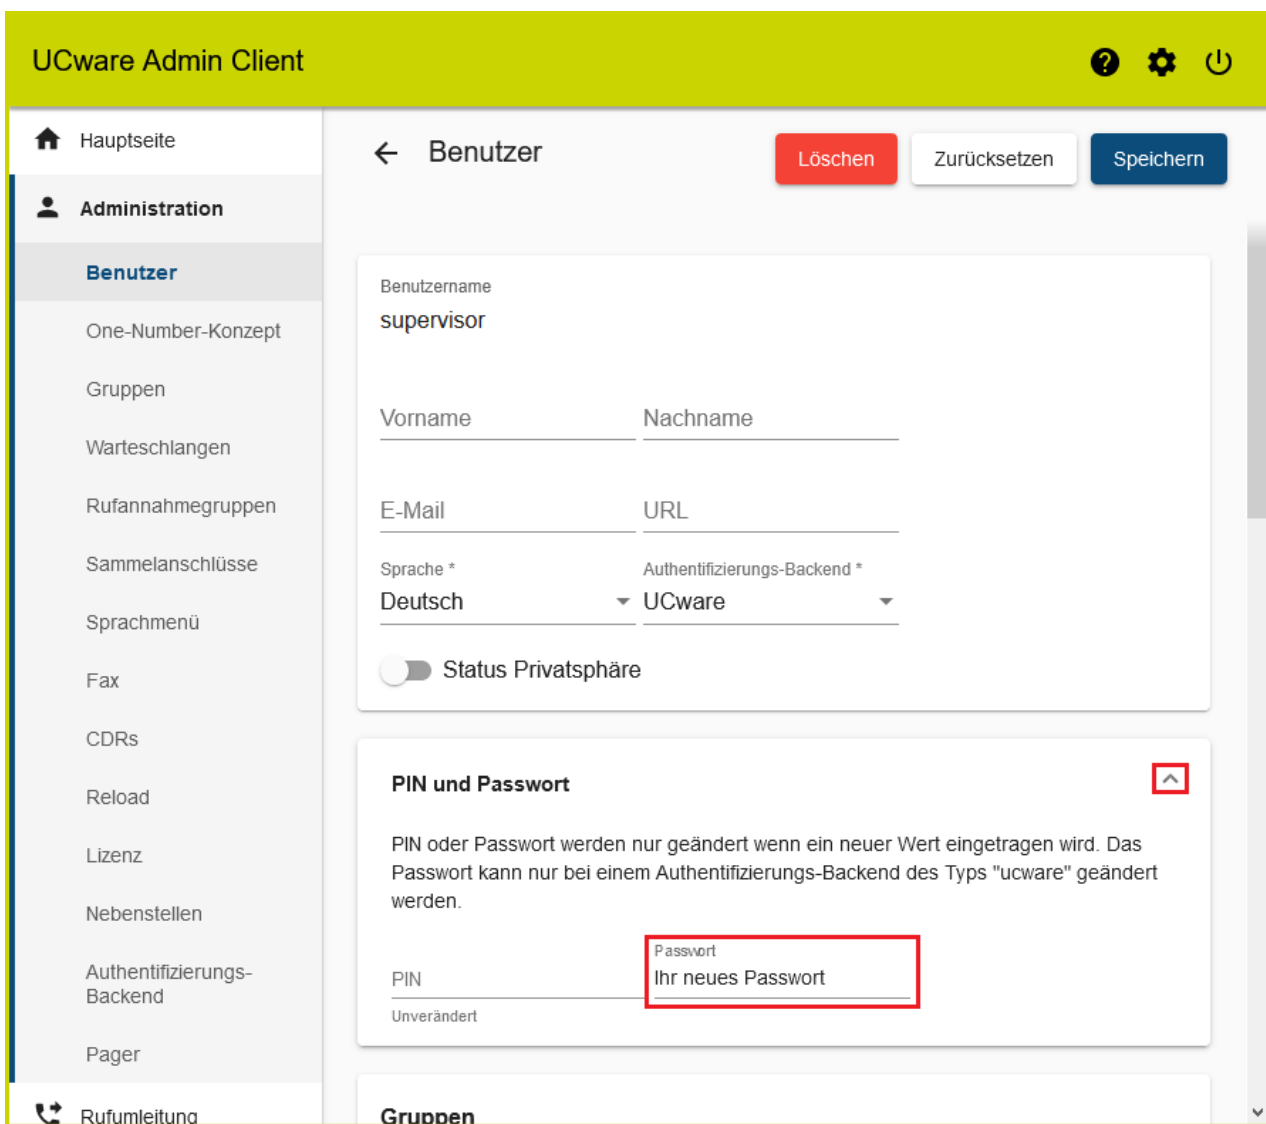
UCware Admin Client

Hauptseite

Administration

Benutzer

One-Number-Konzept

Gruppen

Warteschlangen

Rufannahmegruppen

Sammelanschlüsse

Sprachmenü

Fax

CDRs

Reload

Lizenz

Nebenstellen

Authentifizierungs-Backend

Pager

Rufumleitung

Benutzer

Löschen

Zurücksetzen

Speichern

Benutzername
supervisor

Vorname

Nachname

E-Mail

URL

Sprache *
Deutsch

Authentifizierungs-Backend *
UCware

Status Privatsphäre

PIN und Passwort

PIN oder Passwort werden nur geändert wenn ein neuer Wert eingetragen wird. Das Passwort kann nur bei einem Authentifizierungs-Backend des Typs "ucware" geändert werden.

PIN
Unverändert

Passwort
Ihr neues Passwort

Gruppen